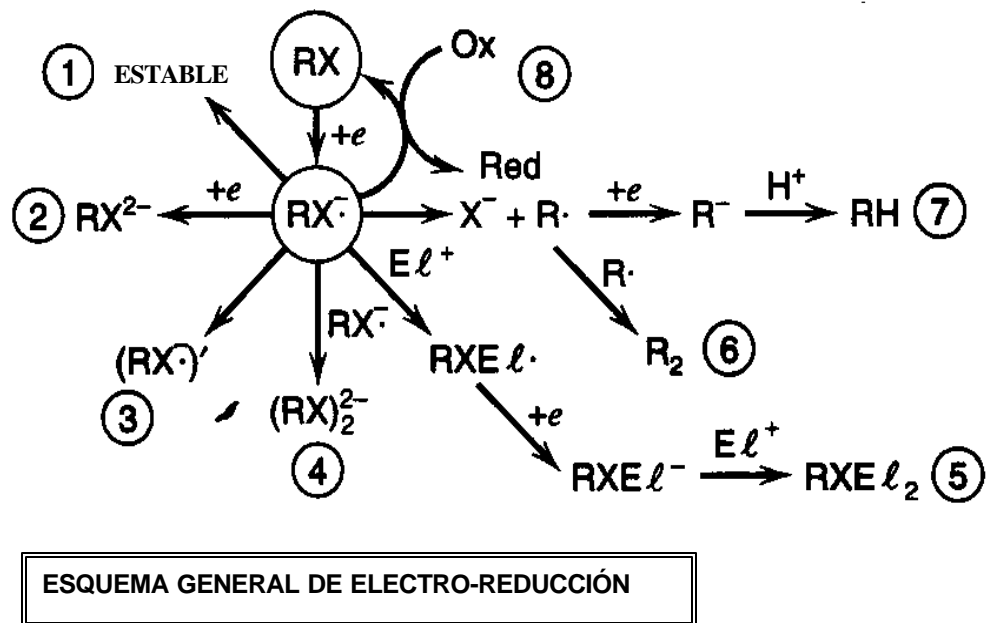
RX

Ox

(8)

(1) ESTABLE

+e

Red

(2) $RX^{2-}$ $\xleftarrow{+e}$ $RX^{\cdot-}$ → $X^{-}$ + $R\cdot$ $\xrightarrow{+e}$ $R^{-}$ $\xrightarrow{H^{+}}$ RH (7)

$E\ell^{+}$

$R\cdot$

$RX^{\cdot-}$

$(RX\cdot)'$

$RXE\ell\cdot$

$R_2$ (6)

(3)

$(RX)_2^{2-}$

+e

(4)

$RXE\ell^{-}$ $\xrightarrow{E\ell^{+}}$ $RXE\ell_2$ (5)

ESQUEMA GENERAL DE ELECTRO-REDUCCIÓN